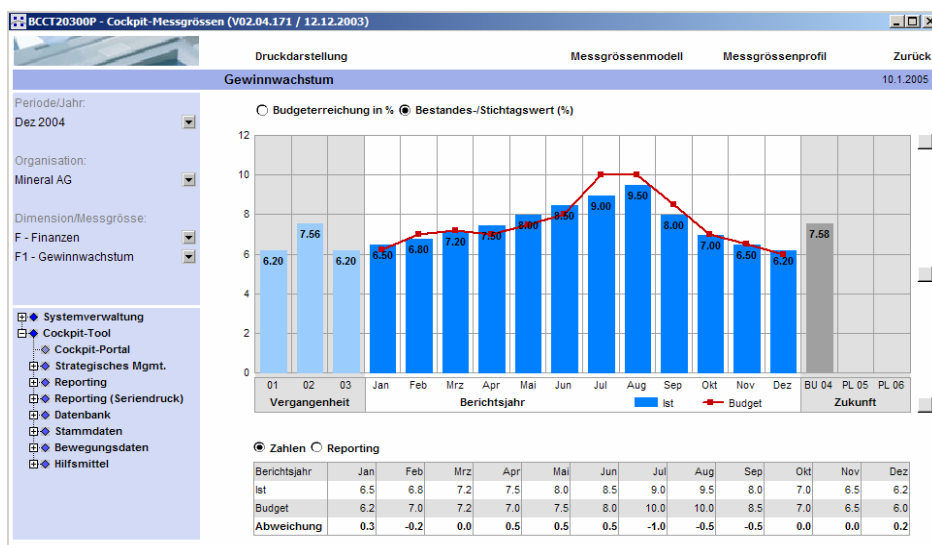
BCCT20300P - Cockpit-Messgrössen (V02.04.171 / 12.12.2003)

Druckdarstellung Messgrössenmodell Messgrössenprofil Zurück

Gewinnwachstum 10.1.2005

Periode/Jahr:
Dez 2004

Organisation:
Mineral AG

Dimension/Messgrösse:
F - Finanzen
F1 - Gewinnwachstum

Systemverwaltung
Cockpit-Tool
Cockpit-Portal
Strategisches Mgmt.
Reporting
Reporting (Seriendruck)
Datenbank
Stammdaten
Bewegungsdaten
Hilfsmittel

Budgeterreichung in % Bestandes-/Stichtagswert (%)

12
10
8
6
4
2
0

6.20 7.56 6.20 6.50 6.80 7.20 7.50 8.00 8.50 9.00 9.50 8.00 7.00 6.50 6.20 7.58

01 02 03 Jan Feb Mrz Apr Mai Jun Jul Aug Sep Okt Nov Dez BU 04 PL 05 PL 06
Vergangenheit Berichtsjahr Ist Budget Zukunft

Zahlen Reporting

| Berichtsjahr | Jan | Feb | Mrz | Apr | Mai | Jun | Jul | Aug | Sep | Okt | Nov | Dez |
|---|---|---|---|---|---|---|---|---|---|---|---|---|
| Ist | 6.5 | 6.8 | 7.2 | 7.5 | 8.0 | 8.5 | 9.0 | 9.5 | 8.0 | 7.0 | 6.5 | 6.2 |
| Budget | 6.2 | 7.0 | 7.2 | 7.0 | 7.5 | 8.0 | 10.0 | 10.0 | 8.5 | 7.0 | 6.5 | 6.0 |
| Abweichung | 0.3 | -0.2 | 0.0 | 0.5 | 0.5 | 0.5 | -1.0 | -0.5 | -0.5 | 0.0 | 0.0 | 0.2 |